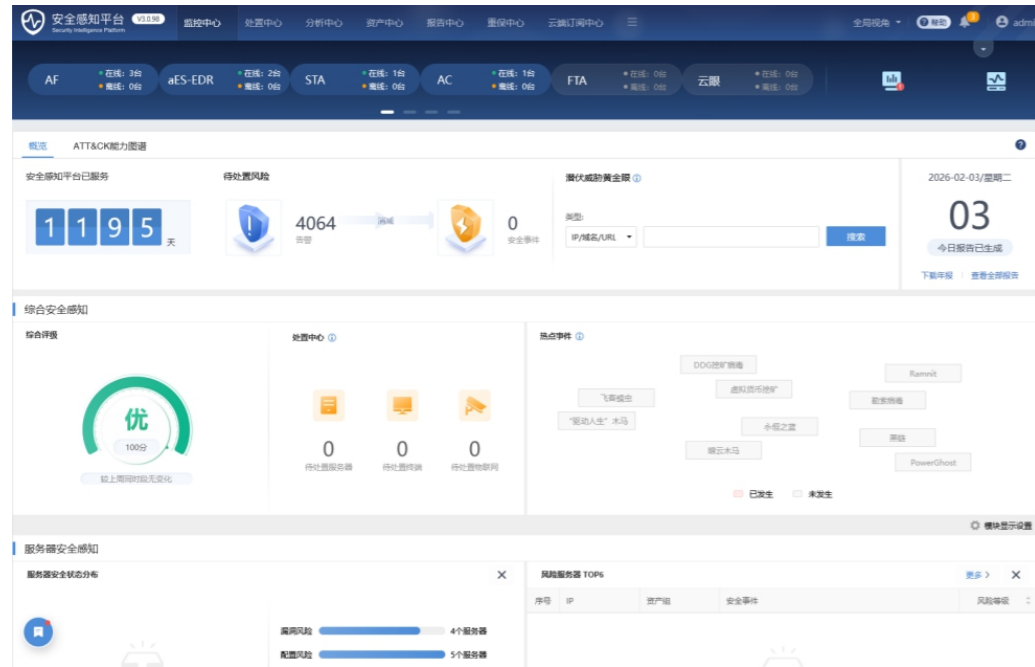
安全感知平台 V3.0.90
Security Intelligence Platform
监控中心 处置中心 分析中心 资产中心 报告中心 重保中心 云端订阅中心 ☰
全局视角 ▾ 帮助 3 admin

AF • 在线：3台 • 离线：0台
aES-EDR • 在线：2台 • 离线：0台
STA • 在线：1台 • 离线：0台
AC • 在线：1台 • 离线：0台
FTA • 在线：0台 • 离线：0台
云眼 • 在线：0台 • 离线：0台

概览 ATT&CK能力图谱

安全感知平台已服务
1 1 9 5 天

待处置风险
4064
告警
再减
0
安全事件

潜伏威胁黄金眼 ⓘ
类型:
IP/域名/URL ▾
搜索

2026-02-03/星期二
03
今日报告已生成
下载年报 | 查看全部报告

综合安全感知

综合评级
优
100分
较上周同时段无变化

处置中心 ⓘ
0
待处置服务器
0
待处置终端
0
待处置物联网

热点事件 ⓘ
DDG挖矿病毒
虚拟货币挖矿
飞鼠蠕虫
"驱动人生"木马
永恒之蓝
暗云木马
Ramnit
勒索病毒
黑链
PowerGhost
已发生 未发生

模块显示设置

服务器安全感知

服务器安全状态分布
漏洞风险 4个服务器
配置风险 5个服务器

风险服务器 TOP6
更多 >
| 序号 | IP | 资产组 | 安全事件 | 风险等级 |